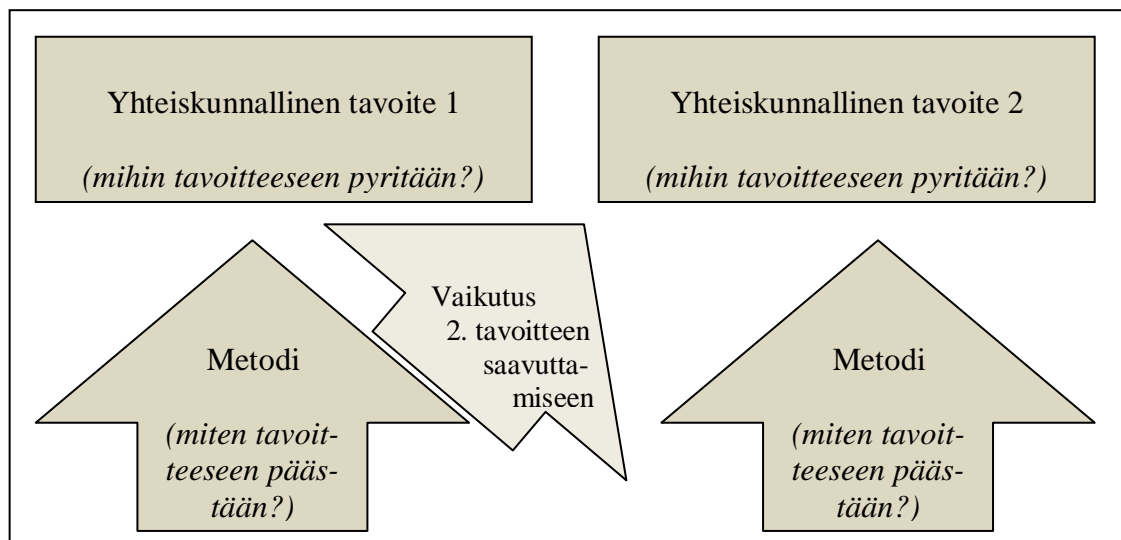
Yhteiskunnallinen tavoite 1

*(mihin tavoitteeseen pyritään?)*

Yhteiskunnallinen tavoite 2

*(mihin tavoitteeseen pyritään?)*

Vaikutus 2. tavoitteen saavuttamiseen

Metodi

*(miten tavoitteeseen päästään?)*

Metodi

*(miten tavoitteeseen päästään?)*